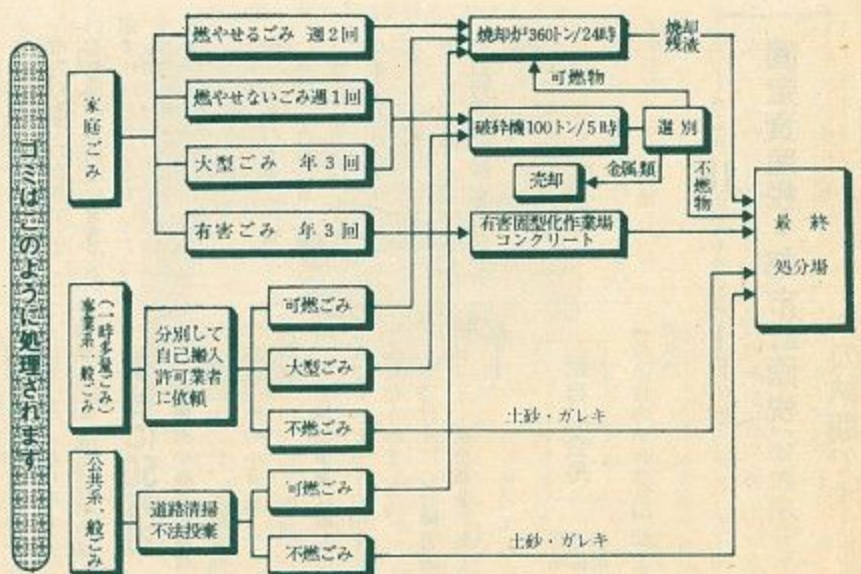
ゴミはこのように処理されます

家庭ごみ

燃やせるごみ 週2回

燃やせないごみ週1回

大型ごみ 年3回

有害ごみ 年3回

焼却炉360トン/24時

焼却残滓

可燃物

破砕機100トン/5時

選別

金属類

不燃物

売却

有害固型化作業場 コンクリート

最終処分場

事業系一般ごみ(一時多量ごみ)

分別して自己搬入許可業者に依頼

可燃ごみ

大型ごみ

不燃ごみ

土砂・ガレキ

公共系一般ごみ

道路清掃不法投棄

可燃ごみ

不燃ごみ

土砂・ガレキ